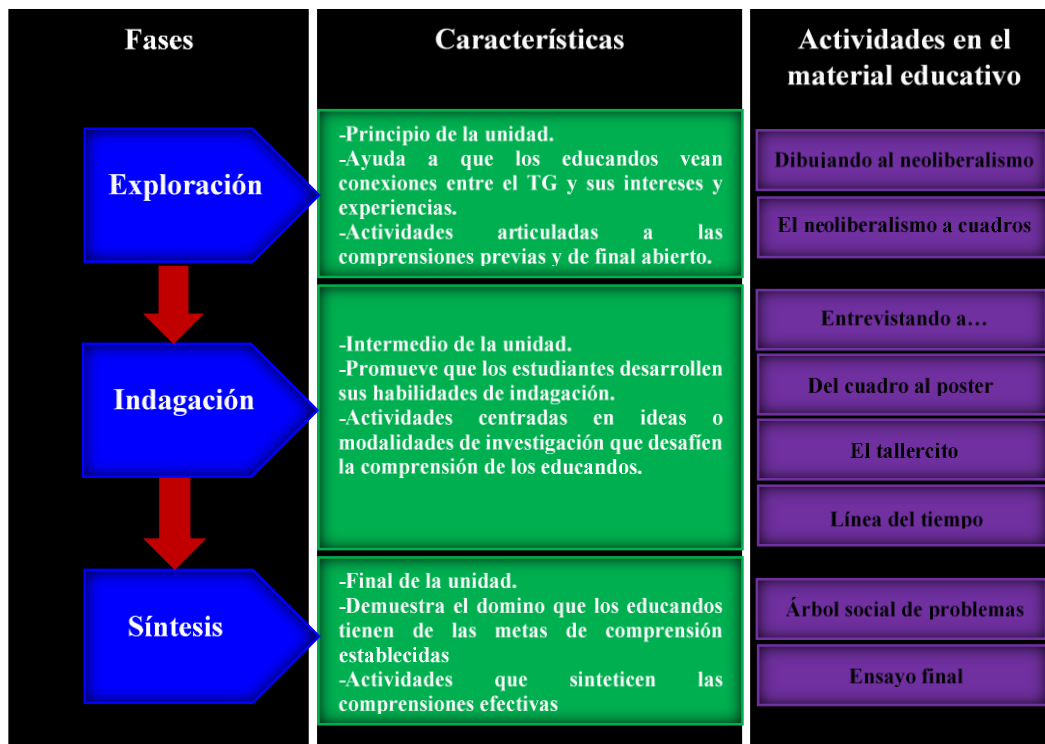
| Fases | Características | Actividades en el material educativo |
|---|---|---|
| Exploración | -Principio de la unidad. -Ayuda a que los educandos vean conexiones entre el TG y sus intereses y experiencias. -Actividades articuladas a las comprensiones previas y de final abierto. | Dibujando al neoliberalismo; El neoliberalismo a cuadros |
| Indagación | -Intermedio de la unidad. -Promueve que los estudiantes desarrollen sus habilidades de indagación. -Actividades centradas en ideas o modalidades de investigación que desafíen la comprensión de los educandos. | Entrevistando a…; Del cuadro al poster; El tallercito; Línea del tiempo |
| Síntesis | -Final de la unidad. -Demuestra el domino que los educandos tienen de las metas de comprensión establecidas -Actividades que sinteticen las comprensiones efectivas | Árbol social de problemas; Ensayo final |